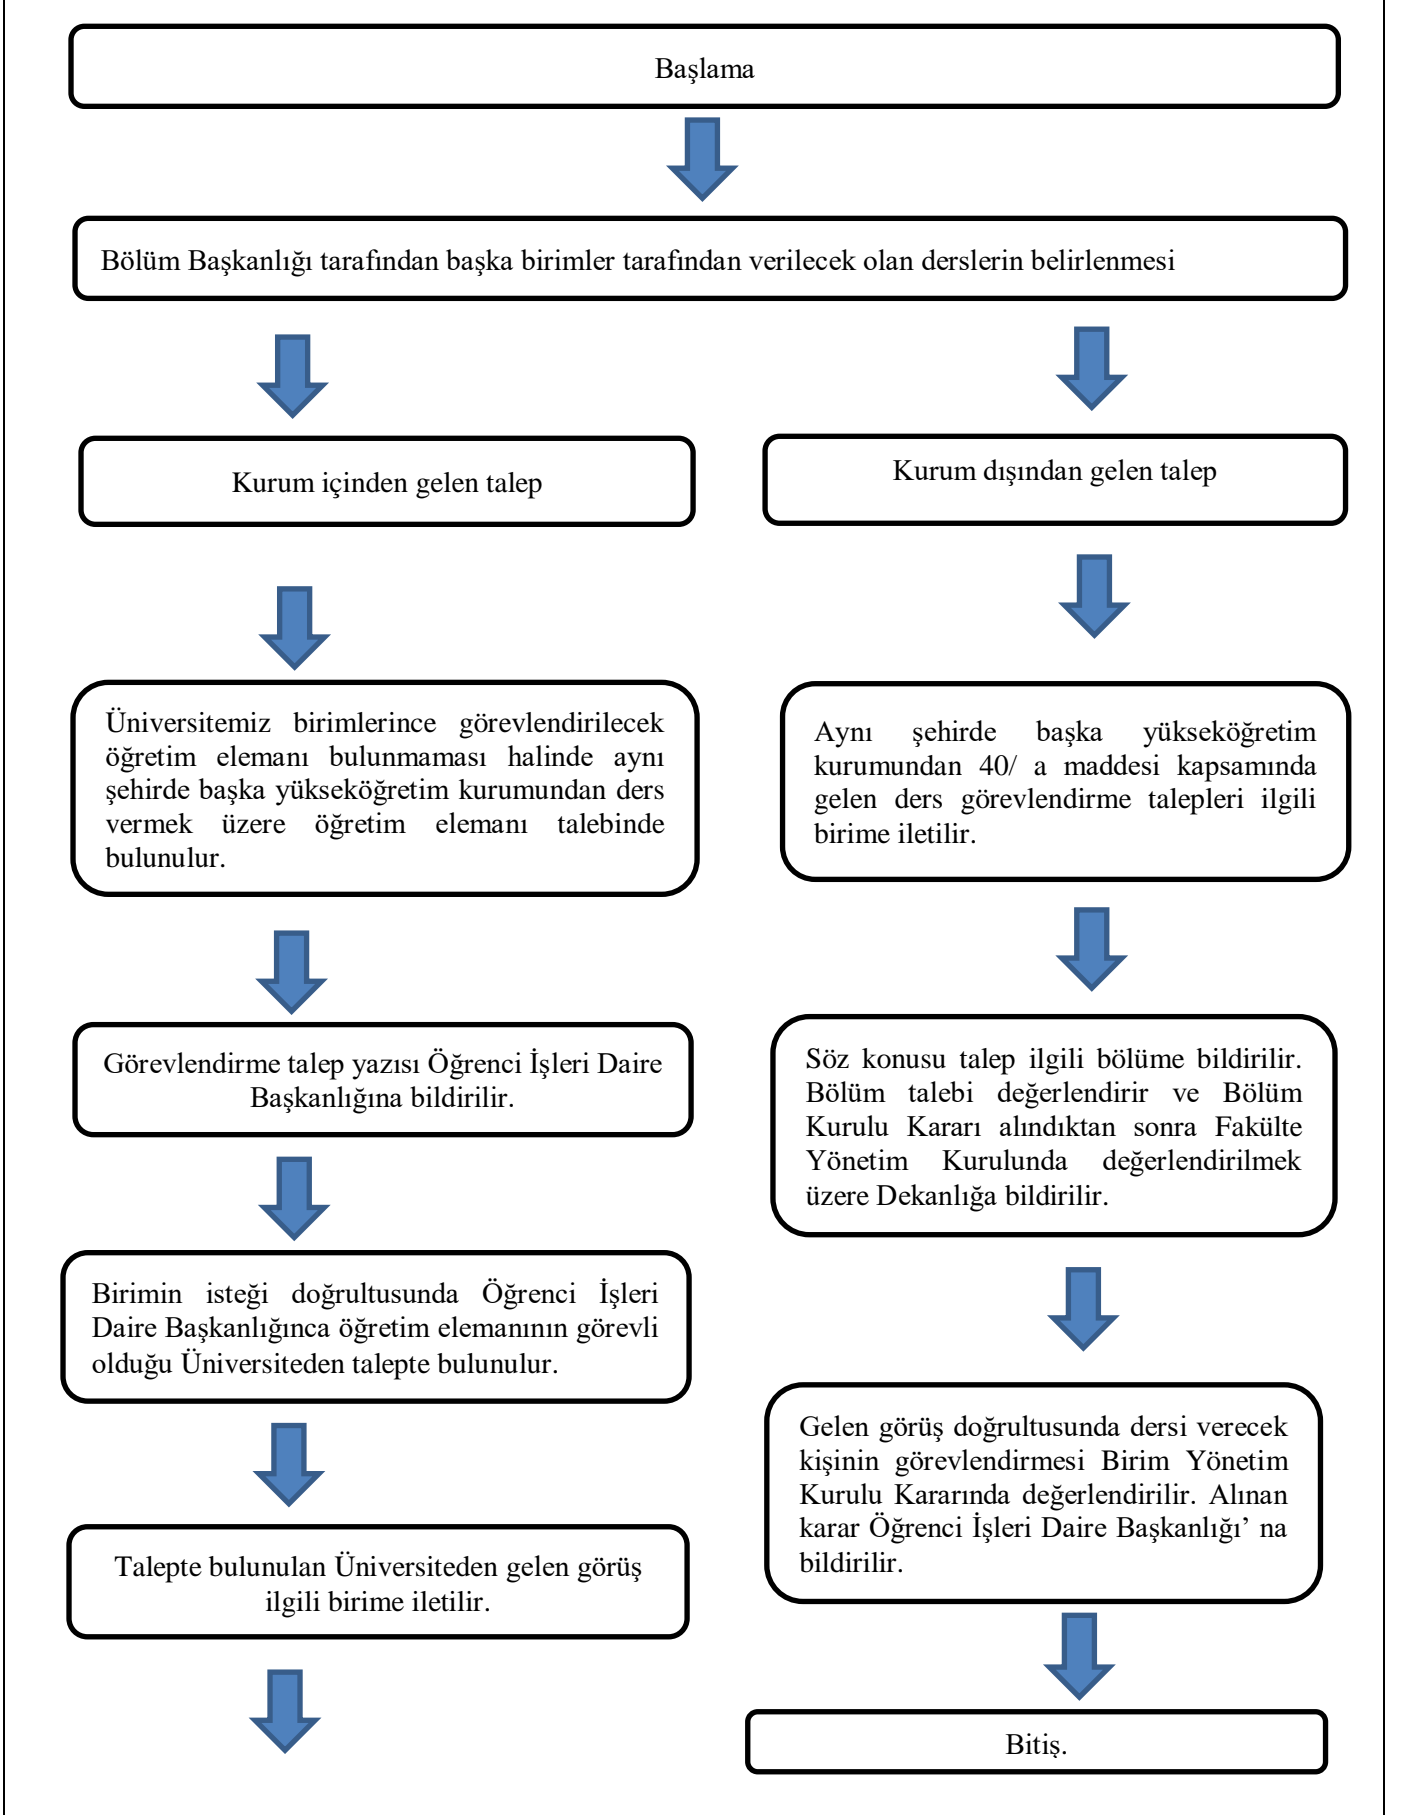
Başlama

Bölüm Başkanlığı tarafından başka birimler tarafından verilecek olan derslerin belirlenmesi

Kurum içinden gelen talep

Üniversitemiz birimlerince görevlendirilecek öğretim elemanı bulunmaması halinde aynı şehirde başka yükseköğretim kurumundan ders vermek üzere öğretim elemanı talebinde bulunulur.

Görevlendirme talep yazısı Öğrenci İşleri Daire Başkanlığına bildirilir.

Birimin isteği doğrultusunda Öğrenci İşleri Daire Başkanlığınca öğretim elemanının görevli olduğu Üniversiteden talepte bulunulur.

Talepte bulunulan Üniversiteden gelen görüş ilgili birime iletilir.

Kurum dışından gelen talep

Aynı şehirde başka yükseköğretim kurumundan 40/ a maddesi kapsamında gelen ders görevlendirme talepleri ilgili birime iletilir.

Söz konusu talep ilgili bölüme bildirilir. Bölüm talebi değerlendirir ve Bölüm Kurulu Kararı alındıktan sonra Fakülte Yönetim Kurulunda değerlendirilmek üzere Dekanlığa bildirilir.

Gelen görüş doğrultusunda dersi verecek kişinin görevlendirmesi Birim Yönetim Kurulu Kararında değerlendirilir. Alınan karar Öğrenci İşleri Daire Başkanlığı’ na bildirilir.

Bitiş.